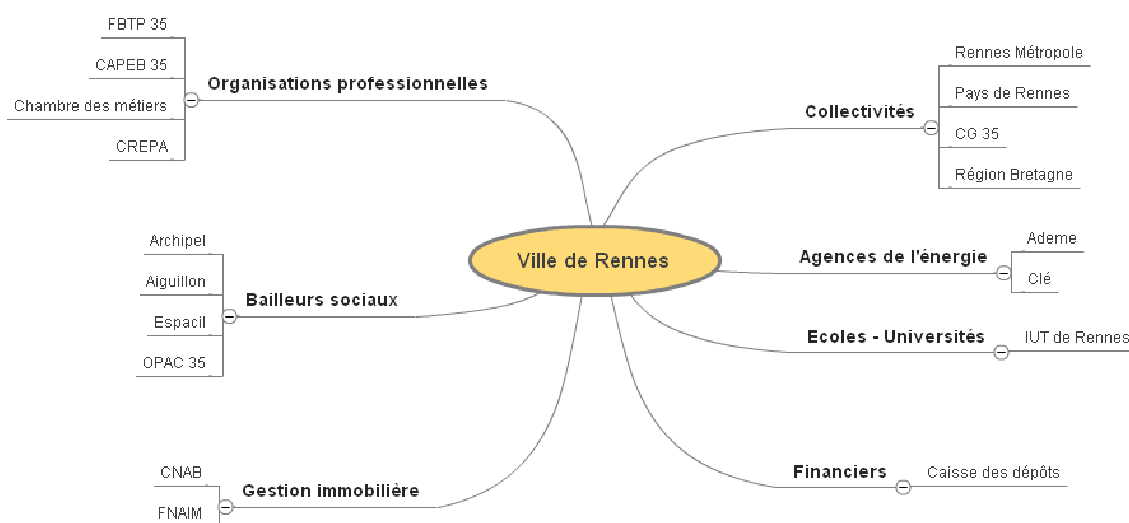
Ville de Rennes

Organisations professionnelles
FBTP 35
CAPEB 35
Chambre des métiers
CREPA

Collectivités
Rennes Métropole
Pays de Rennes
CG 35
Région Bretagne

Bailleurs sociaux
Archipel
Aiguillon
Espacil
OPAC 35

Agences de l'énergie
Ademe
Clé

Ecoles - Universités
IUT de Rennes

Gestion immobilière
CNAB
FNAIM

Financiers
Caisse des dépôts